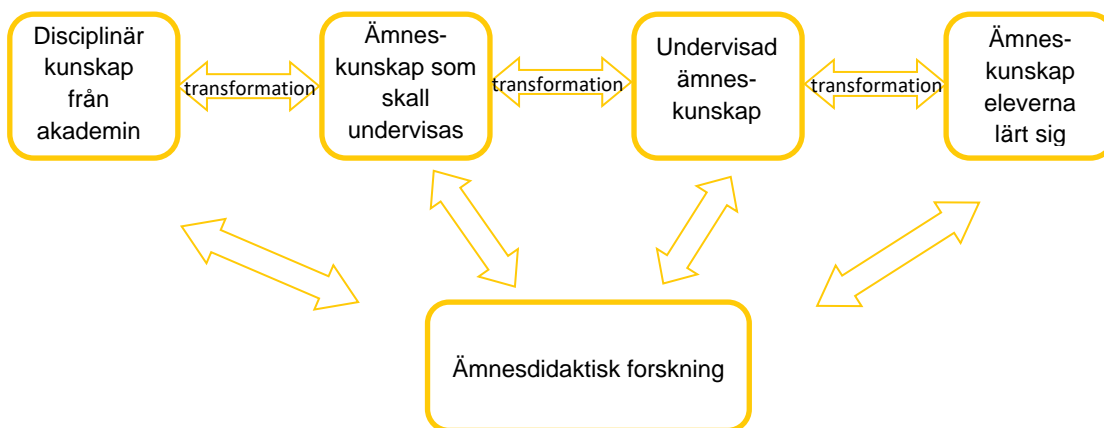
Disciplinär kunskap från akademin

transformation

Ämnes-kunskap som skall undervisas

transformation

Undervisad ämnes-kunskap

transformation

Ämnes-kunskap eleverna lärt sig

Ämnesdidaktisk forskning